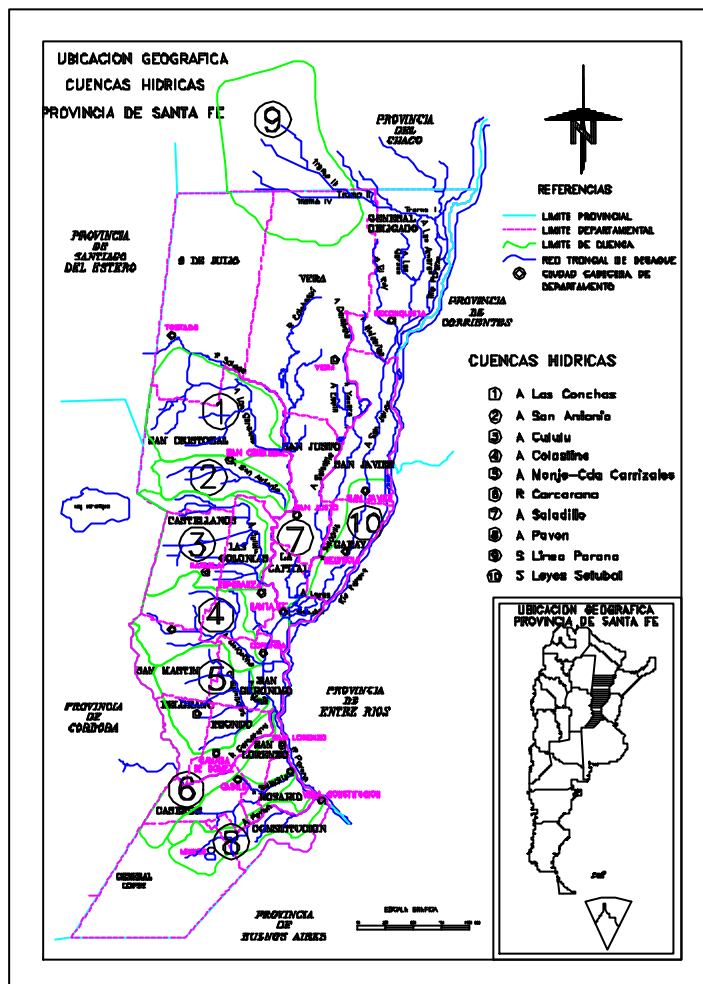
UBICACION GEOGRAFICA
CUENCAS HIDRICAS
PROVINCIA DE SANTA FE

N

PROVINCIA DEL CHACO

REFERENCIAS
LIMITE PROVINCIAL
LIMITE DEPARTAMENTAL
LIMITE DE CUENCA
RED TRONCAL DE DESAGUE
CIUDAD CABECERA DE DEPARTAMENTO

PROVINCIA DE SANTIAGO DEL ESTERO

9 DE JULIO

GENERAL OBLIGADO

VERA

PROVINCIA DE CORRIENTES

CUENCAS HIDRICAS
1 A Las Conchas
2 A San Antonio
3 A Cululu
4 A Colastine
5 A Monje-Cda Carrizales
6 R Carcarana
7 A Saladillo
8 A Pavon
9 S Linea Parana
10 S Leyes Setubal

SAN CRISTOBAL
SAN JUSTO
SAN JAVIER
CASTELLANOS
LAS COLONIAS
LA CAPITAL
GARAY
SAN MARTIN
SAN GERONIMO
BELGRANO
IRIONDO
SAN LORENZO
CASEROS
ROSARIO
CONSTITUCION
GENERAL LOPEZ

PROVINCIA DE ENTRE RIOS
PROVINCIA DE CORDOBA
PROVINCIA DE BUENOS AIRES

UBICACION GEOGRAFICA
PROVINCIA DE SANTA FE

ESCALA GRAFICA